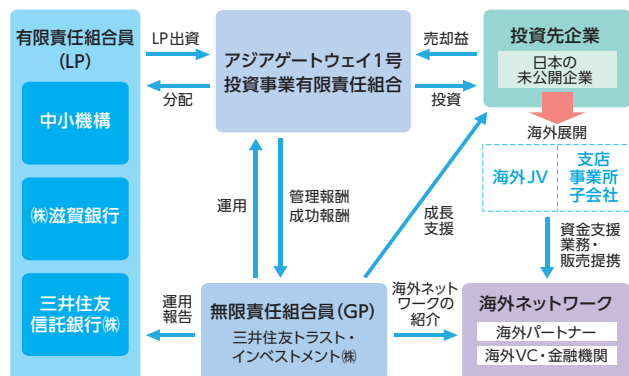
有限責任組合員(LP)

中小機構

㈱滋賀銀行

三井住友信託銀行㈱

LP出資

分配

アジアゲートウェイ1号投資事業有限責任組合

売却益

投資

投資先企業

日本の未公開企業

海外展開

海外JV

支店
事業所
子会社

運用

管理報酬
成功報酬

成長
支援

資金支援
業務・
販売提携

運用
報告

無限責任組合員(GP)

三井住友トラスト・インベストメント㈱

海外ネットワークの紹介

海外ネットワーク

海外パートナー

海外VC・金融機関